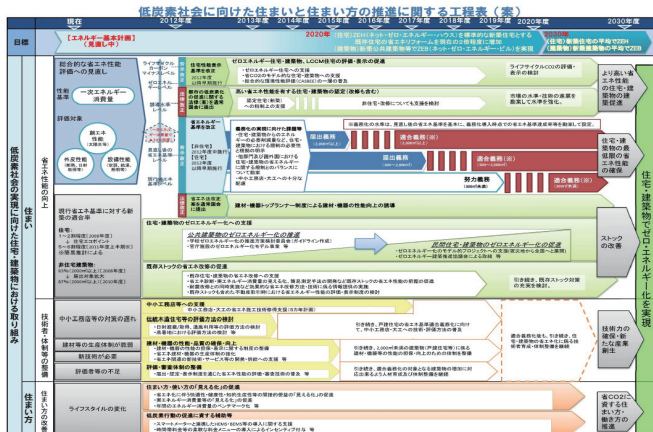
低炭素社会に向けた住まいと住まい方の推進に関する工程表（案）

現在 2012年度 2013年度 2014年度 2015年度 2016年度 2017年度 2018年度 2019年度 2020年度 2030年度

目標

【エネルギー基本計画】（見直し中）

2020年

2030年

住宅：ZEH（ネット・ゼロ・エネルギー・ハウス）を標準的な新築住宅とする
既存住宅の省エネリフォームを現在の2倍程度に増加
建築物：新築公共建築物等でZEB（ネット・ゼロ・エネルギー・ビル）を実現

（住宅）新築住宅の平均でZEH
（建築物）新築建築物の平均でZEB

低炭素社会の実現に向けた住宅・建築物における取組み

住まい

省エネ性能の向上

総合的な省エネ性能評価への見直し

一次エネルギー消費量

評価対象

創エネ

外皮性能

設備性能

ゼロエネルギー住宅・建築物、LCCM住宅の評価・表示の促進

ライフサイクルCO2の評価・表示の検討

より高い省エネ性能の住宅・建築物の建築促進

省エネ基準の見直し

適合義務化

適合義務化

適合義務化

届出義務

届出義務

届出義務

努力義務

住宅・建築物の省エネ性能の確保

住宅・建築物のゼロ・エネルギー化を実現

現行省エネ基準に対する新築の適合率

非住宅建築物

住宅・建築物のゼロエネルギー化への支援

公共建築物のゼロエネルギー化の推進

民間住宅・建築物のゼロエネルギー化の促進

ストックの改善

既存ストックの省エネ改修の促進

引き続き、既存ストック対策の充実を検討

技術者・体制等の整備

中小工務店等の対策の遅れ

建材等の生産体制が脆弱

新技術が必要

評価者等の不足

中小工務店等への支援

伝統木造住宅等の評価方法の検討

建材・機器の性能・品質の確保・向上

技術・審査体制の整備

技術力の整備・新たな産業創出

住まい方の変革

ライフスタイルの変化

住まい方・使い方の「見える化」の促進

低炭素行動の促進に資する補助等

省CO2に資する住まい・住まい方の普及